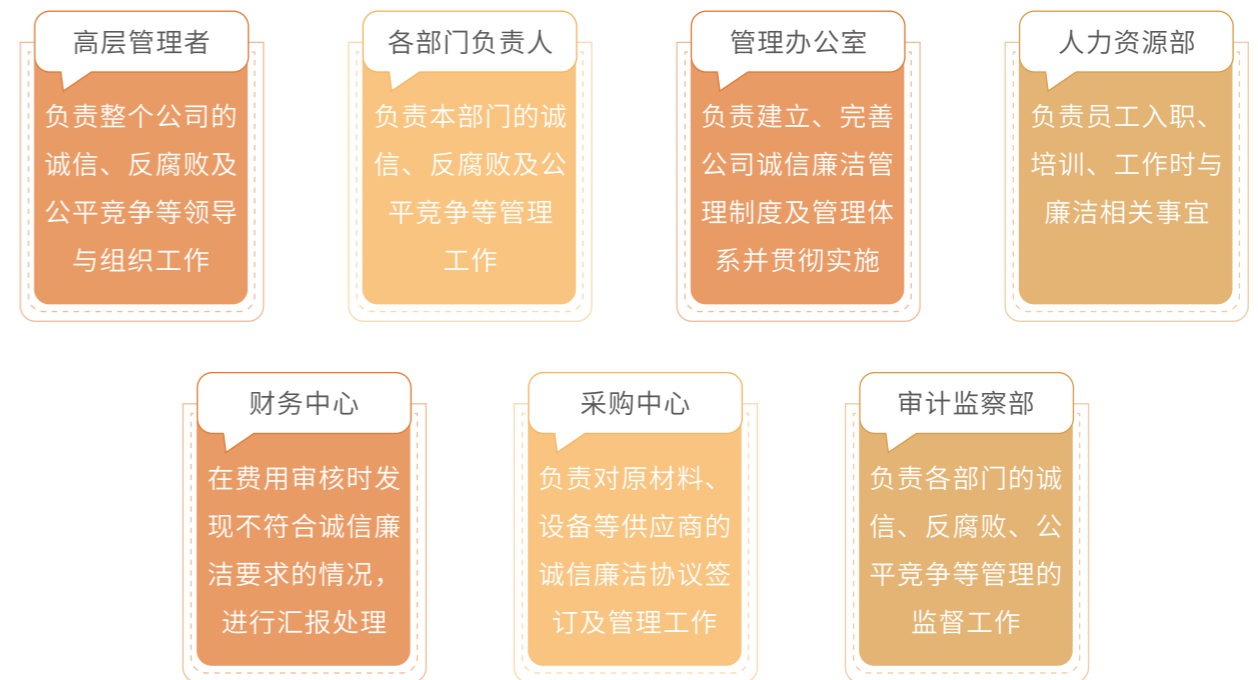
高层管理者

负责整个公司的诚信、反腐败及公平竞争等领导与组织工作

各部门负责人

负责本部门的诚信、反腐败及公平竞争等管理工作

管理办公室

负责建立、完善公司诚信廉洁管理制度及管理体系并贯彻实施

人力资源部

负责员工入职、培训、工作时与廉洁相关事宜

财务中心

在费用审核时发现不符合诚信廉洁要求的情况，进行汇报处理

采购中心

负责对原材料、设备等供应商的诚信廉洁协议签订及管理工作

审计监察部

负责各部门的诚信、反腐败、公平竞争等管理的监督工作